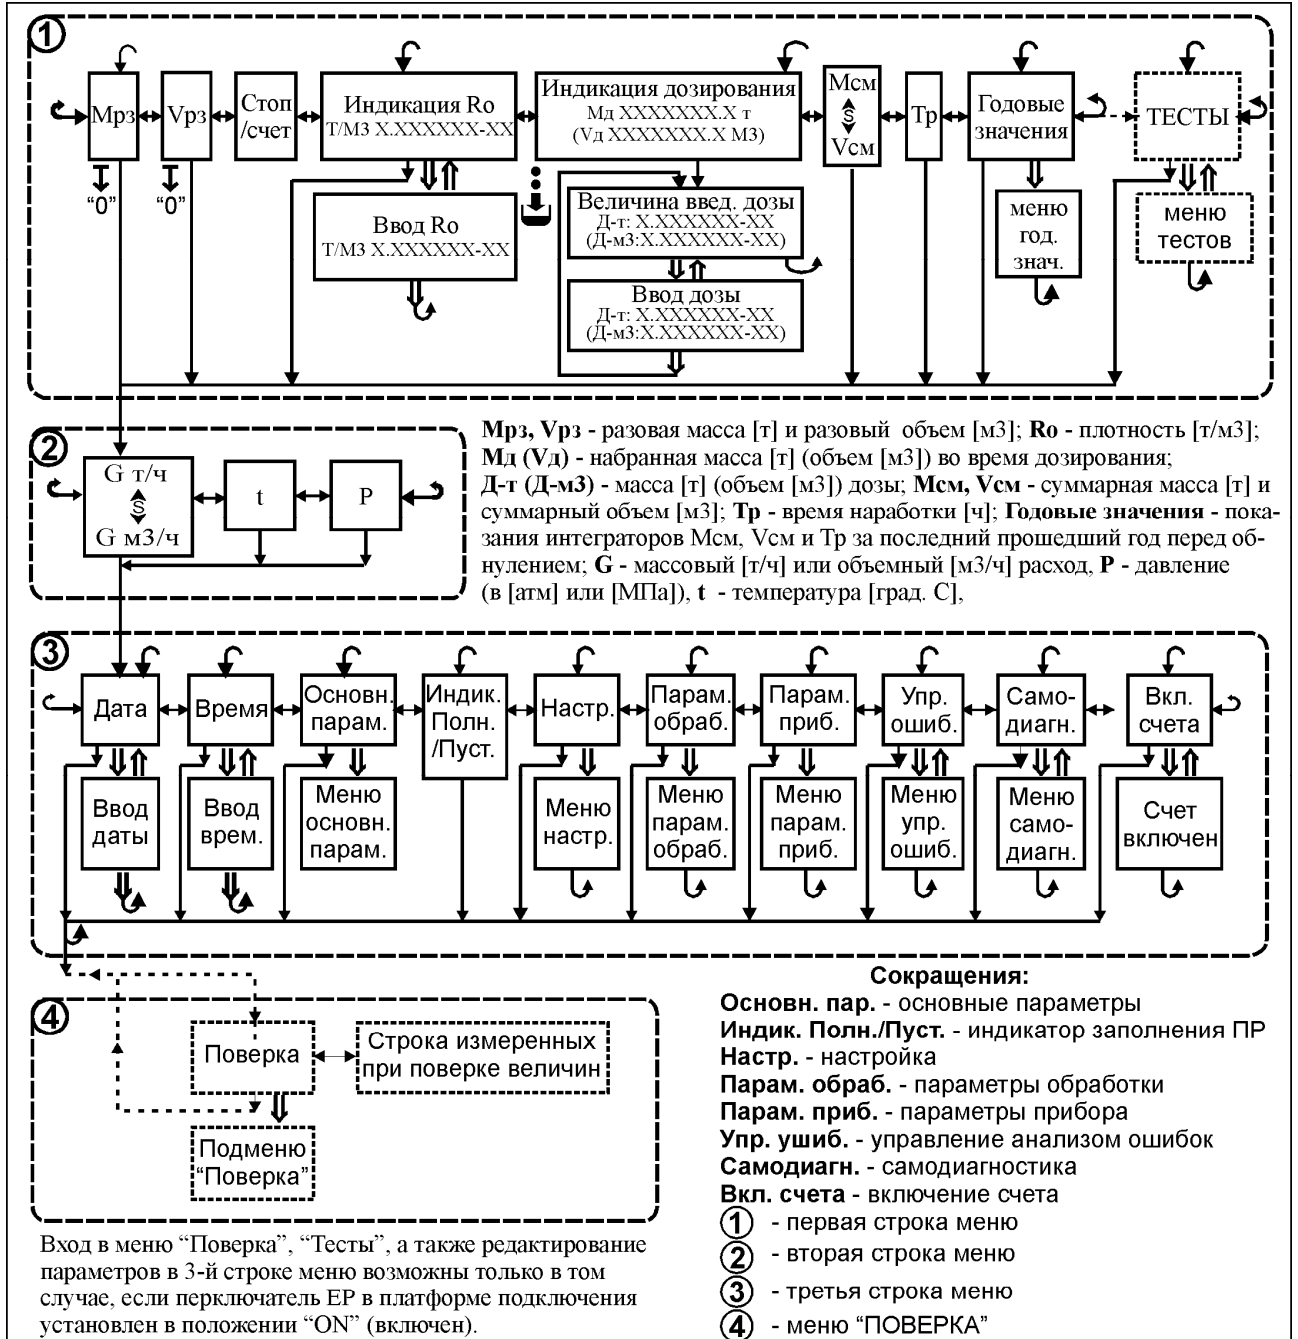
①

Мрз Vрз Стоп /счет Индикация Ro Т/М3 Х.ХХХХХХ-ХХ Индикация дозирования Мд ХХХХХХХ.Х т (Vд ХХХХХХХ.Х М3) Мсм $ Vсм Тр Годовые значения ТЕСТЫ

"0" "0"

Ввод Ro Т/М3 Х.ХХХХХХ-ХХ

Величина введ. дозы Д-т: Х.ХХХХХХ-ХХ (Д-м3:Х.ХХХХХХ-ХХ)

Ввод дозы Д-т: Х.ХХХХХХ-ХХ (Д-м3:Х.ХХХХХХ-ХХ)

меню год. знач.

меню тестов

②

G т/ч $ G м3/ч t P

**Мрз, Vрз** - разовая масса [т] и разовый объем [м3]; **Ro** - плотность [т/м3]; **Мд (Vд)** - набранная масса [т] (объем [м3]) во время дозирования; **Д-т (Д-м3)** - масса [т] (объем [м3]) дозы; **Мсм, Vсм** - суммарная масса [т] и суммарный объем [м3]; **Тр** - время наработки [ч]; **Годовые значения** - показания интеграторов Мсм, Vсм и Тр за последний прошедший год перед обнулением; **G** - массовый [т/ч] или объемный [м3/ч] расход, **P** - давление (в [атм] или [МПа]), **t** - температура [град. С],

③

Дата Время Основн. парам. Индик. Полн. /Пуст. Настр. Парам. обраб. Парам. приб. Упр. ошиб. Самодиагн. Вкл. счета

Ввод даты Ввод врем. Меню основн. парам. Меню настр. Меню парам. обраб. Меню парам. приб. Меню упр. ошиб. Меню самодиагн. Счет включен

④

Поверка Строка измеренных при поверке величин

Подменю "Поверка"

Вход в меню "Поверка", "Тесты", а также редактирование параметров в 3-й строке меню возможны только в том случае, если переключатель EP в платформе подключения установлен в положении "ON" (включен).

**Сокращения:**
**Основн. пар.** - основные параметры
**Индик. Полн./Пуст.** - индикатор заполнения ПР
**Настр.** - настройка
**Парам. обраб.** - параметры обработки
**Парам. приб.** - параметры прибора
**Упр. ушиб.** - управление анализом ошибок
**Самодиагн.** - самодиагностика
**Вкл. счета** - включение счета
① - первая строка меню
② - вторая строка меню
③ - третья строка меню
④ - меню "ПОВЕРКА"